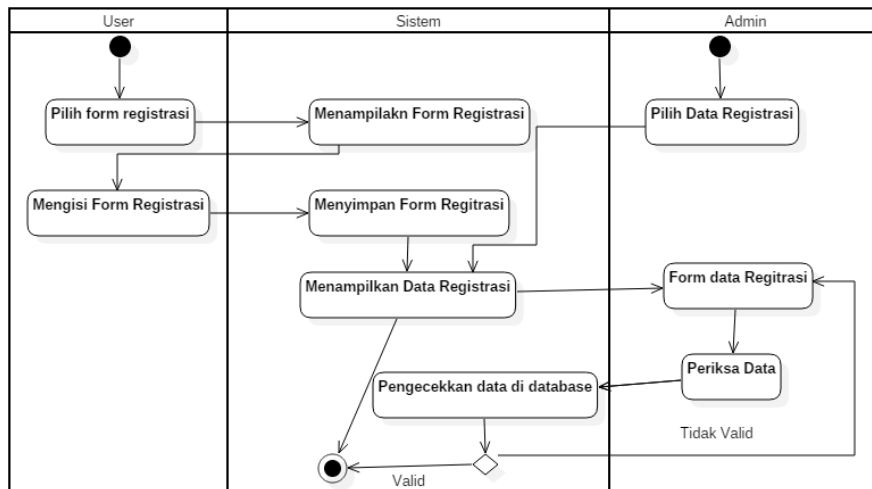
User

Sistem

Admin

Pilih form registrasi

Menampilakn Form Registrasi

Pilih Data Registrasi

Mengisi Form Registrasi

Menyimpan Form Regitrasi

Menampilkan Data Registrasi

Form data Regitrasi

Periksa Data

Pengecekkan data di database

Tidak Valid

Valid